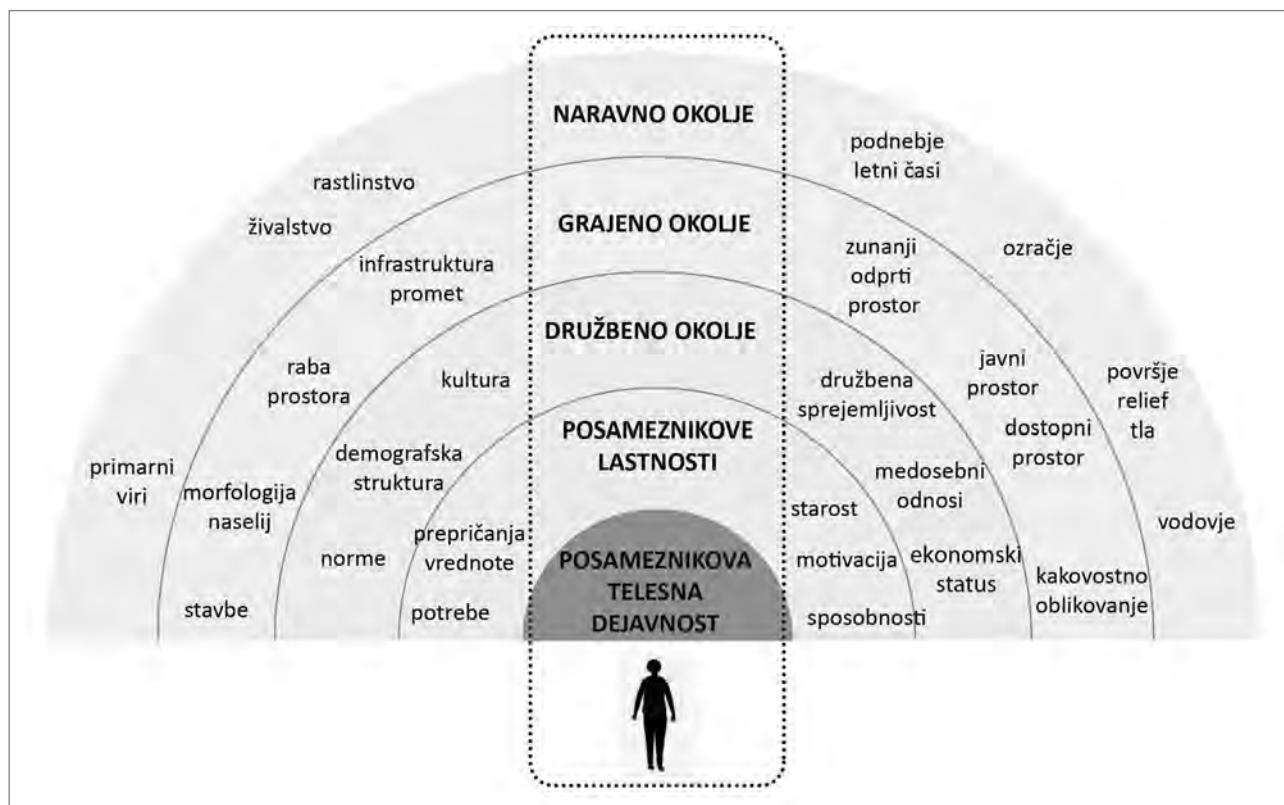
NARAVNO OKOLJE

podnebje
letni časi

rastlinstvo

živalstvo

GRAJENO OKOLJE

zunanji odprti prostor

ozračje

infrastruktura
promet

DRUŽBENO OKOLJE

raba prostora

kultura

družbena sprejemljivost

javni prostor

površje
relief
tla

POSAMEZNIKOVE LASTNOSTI

demografska struktura

dostopni prostor

primarni viri

morfologija naselij

medosebni odnosi

starost

vodovje

prepričanja
vrednote

norme

POSAMEZNIKOVA TELESNA DEJAVNOST

motivacija

ekonomski status

kakovostno oblikovanje

stavbe

potrebe

sposobnosti